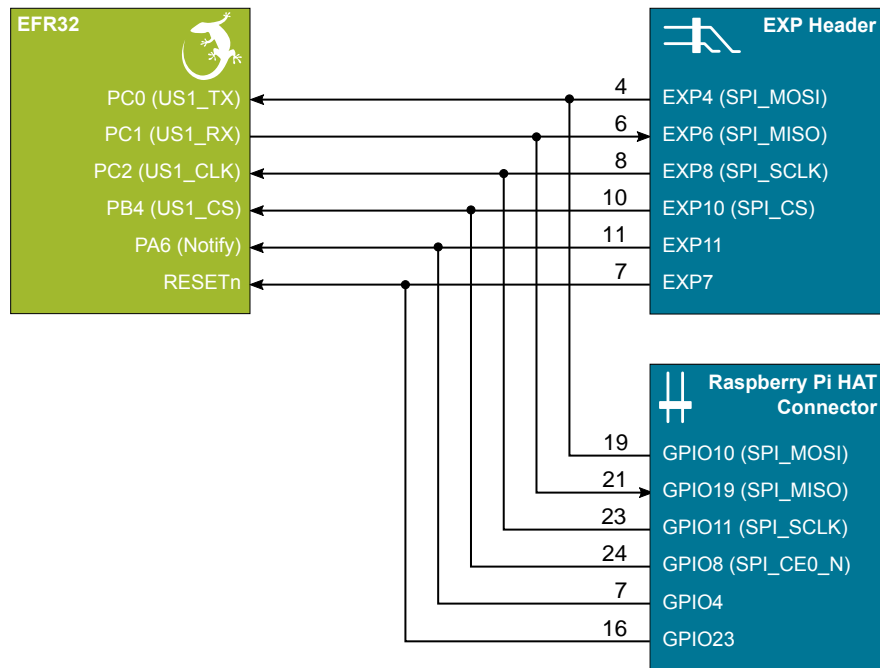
EFR32

PC0 (US1_TX)
PC1 (US1_RX)
PC2 (US1_CLK)
PB4 (US1_CS)
PA6 (Notify)
RESETn

EXP Header

4
6
8
10
11
7

EXP4 (SPI_MOSI)
EXP6 (SPI_MISO)
EXP8 (SPI_SCLK)
EXP10 (SPI_CS)
EXP11
EXP7

Raspberry Pi HAT Connector

19
21
23
24
7
16

GPIO10 (SPI_MOSI)
GPIO19 (SPI_MISO)
GPIO11 (SPI_SCLK)
GPIO8 (SPI_CE0_N)
GPIO4
GPIO23